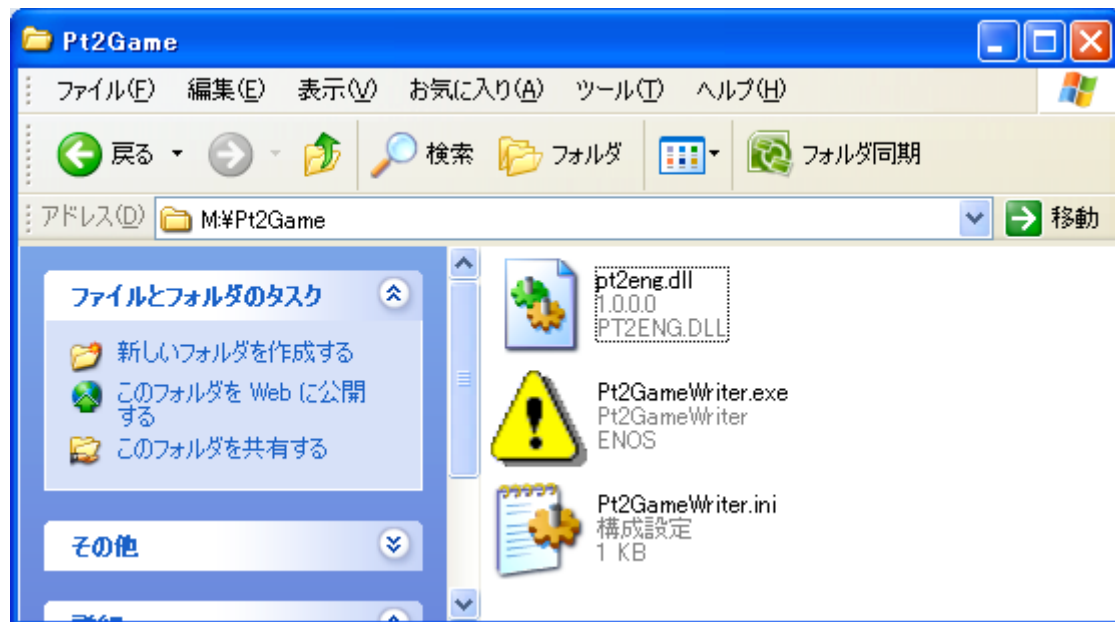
Pt2Game

ファイル(F) 編集(E) 表示(V) お気に入り(A) ツール(T) ヘルプ(H)

戻る 検索 フォルダ フォルダ同期

アドレス(D) M:¥Pt2Game 移動

ファイルとフォルダのタスク

新しいフォルダを作成する
このフォルダを Web に公開する
このフォルダを共有する

その他

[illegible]

pt2eng.dll
1.0.0.0
PT2ENG.DLL

Pt2GameWriter.exe
Pt2GameWriter
ENOS

Pt2GameWriter.ini
構成設定
1 KB